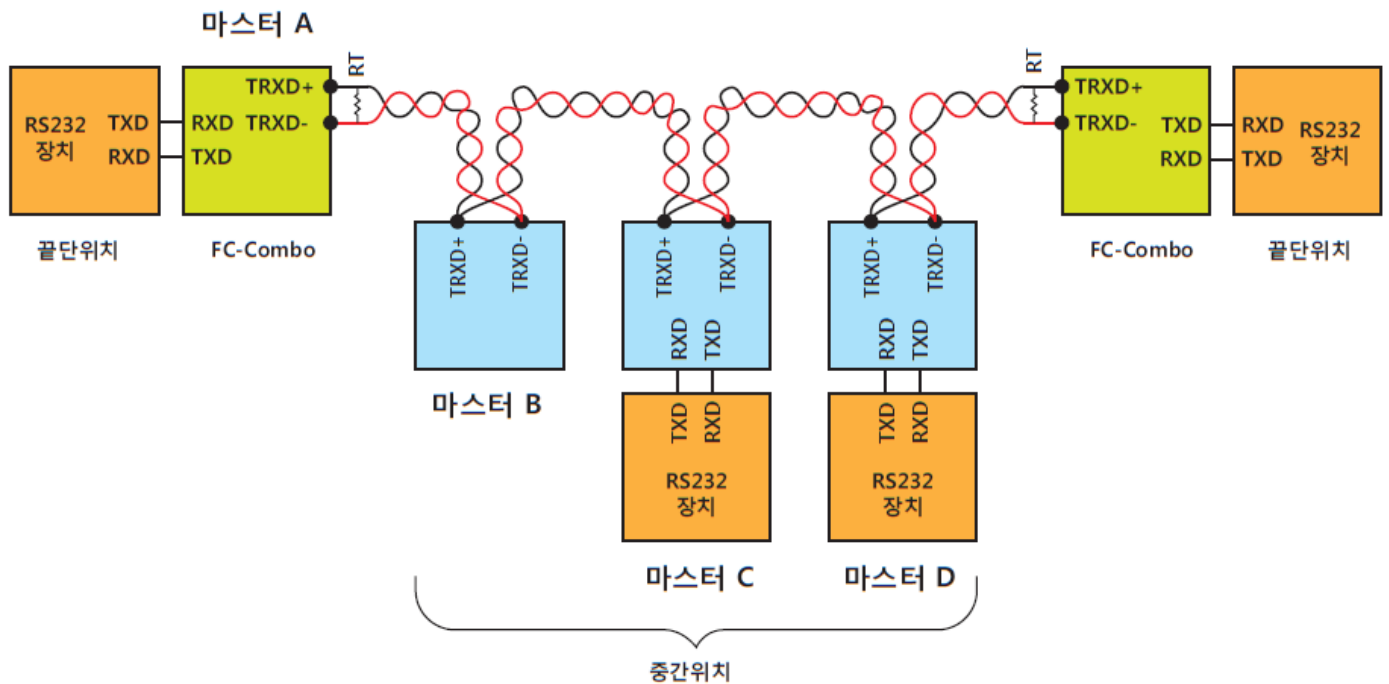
마스터 A

RS232 장치
TXD
RXD
끝단위치

RXD
TXD
TRXD+
TRXD-
FC-Combo
RT

TRXD+
TRXD-
마스터 B

TRXD+
TRXD-
RXD
TXD
TXD
RXD
RS232 장치
마스터 C

TRXD+
TRXD-
RXD
TXD
TXD
RXD
RS232 장치
마스터 D

RT
TRXD+
TRXD-
TXD
RXD
FC-Combo

RXD
TXD
RS232 장치
끝단위치

중간위치